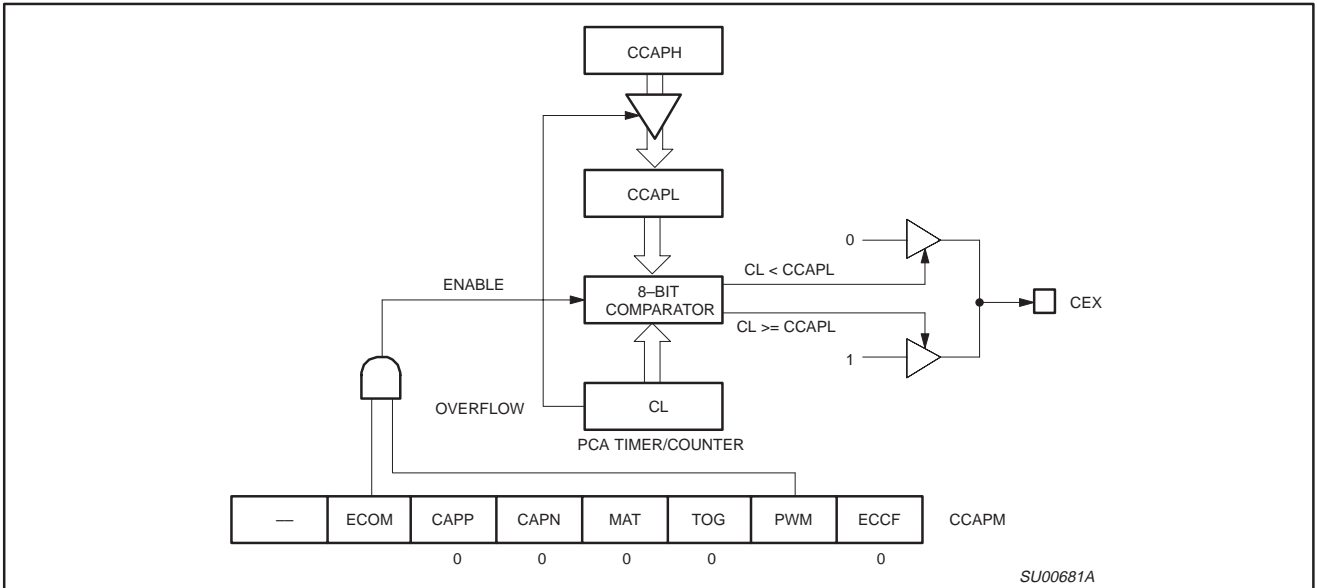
CCAPH

CCAPL

0

CL < CCAPL

ENABLE

8–BIT COMPARATOR

CEX

CL >= CCAPL

1

OVERFLOW

CL

PCA TIMER/COUNTER

| — | ECOM | CAPP | CAPN | MAT | TOG | PWM | ECCF |
|---|---|---|---|---|---|---|---|
| | | 0 | 0 | 0 | 0 | | 0 |

CCAPM

SU00681A